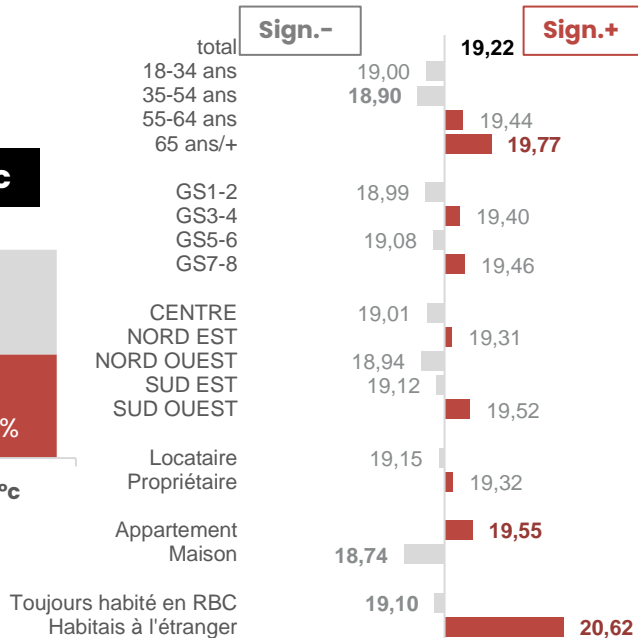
Sign.-
Sign.+

c

%

°c

| | |
|---|---|
| total | 19,22 |
| 18-34 ans | 19,00 |
| 35-54 ans | 18,90 |
| 55-64 ans | 19,44 |
| 65 ans/+ | 19,77 |
| GS1-2 | 18,99 |
| GS3-4 | 19,40 |
| GS5-6 | 19,08 |
| GS7-8 | 19,46 |
| CENTRE | 19,01 |
| NORD EST | 19,31 |
| NORD OUEST | 18,94 |
| SUD EST | 19,12 |
| SUD OUEST | 19,52 |
| Locataire | 19,15 |
| Propriétaire | 19,32 |
| Appartement | 19,55 |
| Maison | 18,74 |
| Toujours habité en RBC | 19,10 |
| Habitais à l'étranger | 20,62 |